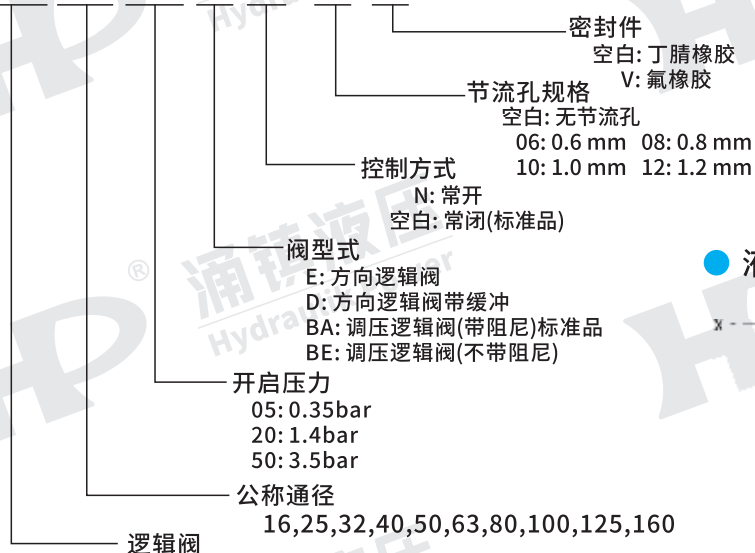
密封件
空白: 丁腈橡胶
V: 氟橡胶

节流孔规格
空白: 无节流孔
06: 0.6 mm 08: 0.8 mm
10: 1.0 mm 12: 1.2 mm

控制方式
N: 常开
空白: 常闭(标准品)

阀型式
E: 方向逻辑阀
D: 方向逻辑阀带缓冲
BA: 调压逻辑阀(带阻尼)标准品
BE: 调压逻辑阀(不带阻尼)

开启压力
05: 0.35bar
20: 1.4bar
50: 3.5bar

公称通径
16,25,32,40,50,63,80,100,125,160

逻辑阀